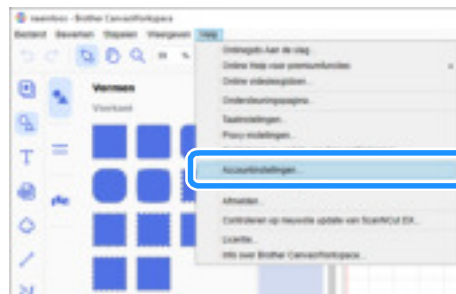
naamloos - Brother CanvasWorkspace
Bestand Bewerken Stapelen Weergeven Help
Vormen
Voorkeur
Ontwerpdo kaart de slag...
Online Hulp voor premiumfuncties
Online videotutorials...
Ondersteuningspagina...
Taalinstellingen...
Proxy-instellingen...
Accountinstellingen...
Afmelden
Controleren op nieuwste update van ScanNCut DX...
Licentie...
Info over Brother CanvasWorkspace...